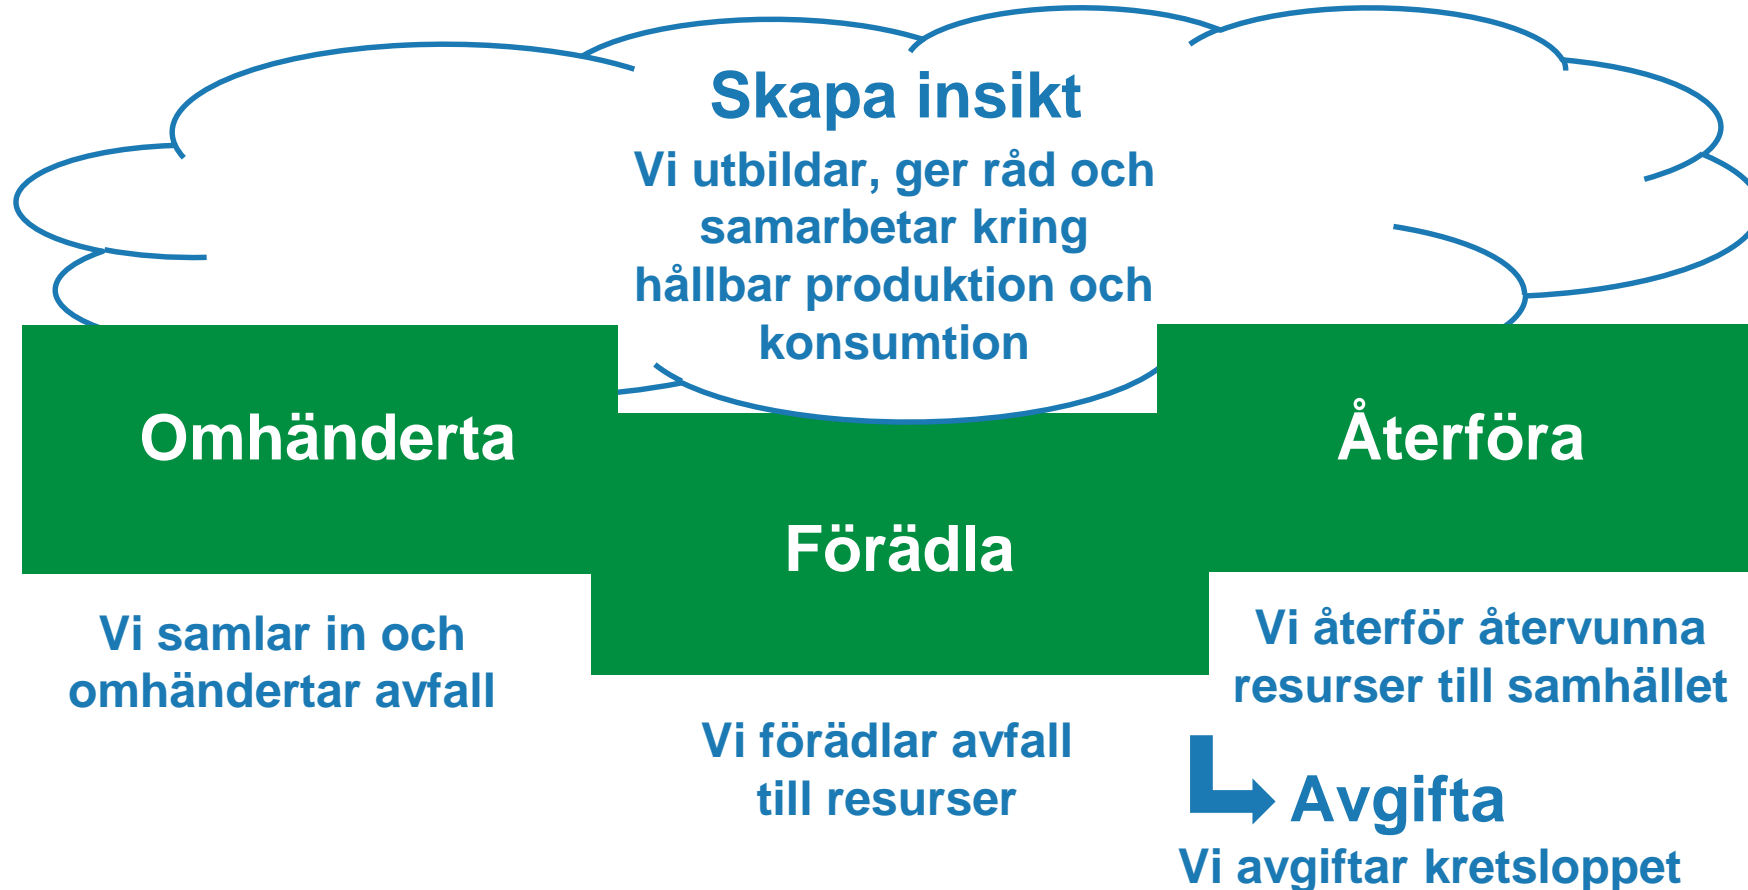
Skapa insikt

Vi utbildar, ger råd och samarbetar kring hållbar produktion och konsumtion

Omhänderta

Vi samlar in och omhändertar avfall

Förädla

Vi förädlar avfall till resurser

Återföra

Vi återför återvunna resurser till samhället

Avgifta

Vi avgiftar kretsloppet